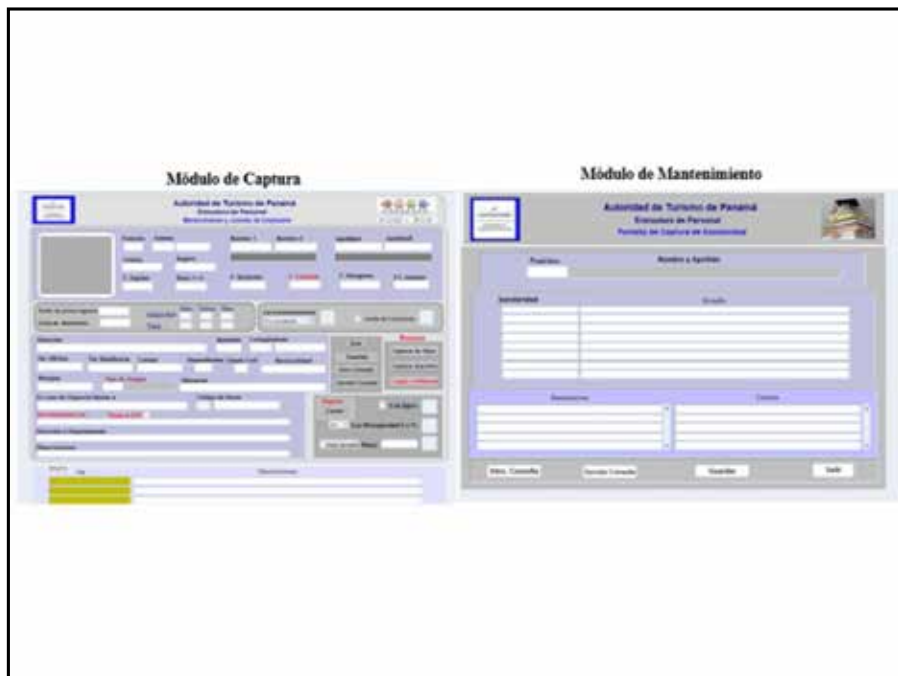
Módulo de Captura

Autoridad de Turismo de Panamá
Estructura de Personal
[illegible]

Módulo de Mantenimiento

Autoridad de Turismo de Panamá
Estructura de Personal
Pantalla de Captura de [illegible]

Posición
Nombre y Apellido
Guardar
Salir